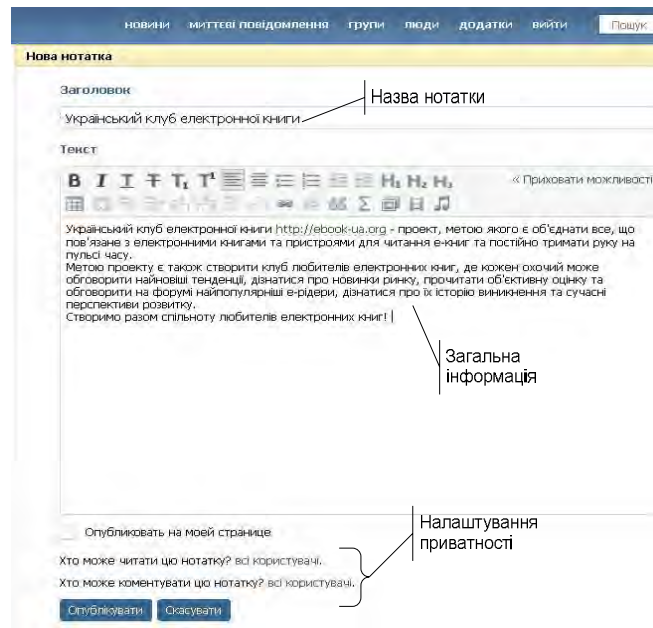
новини миттєві повідомлення групи люди додатки вийти Пошук

Нова нотатка

Заголовок

Український клуб електронної книги

Назва нотатки

Текст

B I T T Tx T¹ H₁ H₂ H₃

« Приховати можливості

Український клуб електронної книги http://ebook-ua.org - проект, метою якого є об'єднати все, що пов'язане з електронними книгами та пристроями для читання е-книг та постійно тримати руку на пульсі часу.
Метою проекту є також створити клуб любителів електронних книг, де кожен охочий може обговорити найновіші тенденції, дізнатися про новинки ринку, прочитати об'єктивну оцінку та обговорити на форумі найпопулярніші е-рідери, дізнатися про їх історію виникнення та сучасні перспективи розвитку.
Створимо разом спільноту любителів електронних книг!

Загальна інформація

Опубликовать на моей странице

Налаштування приватності

Хто може читати цю нотатку? всі користувачі.

Хто може коментувати цю нотатку? всі користувачі.

Опублікувати Скасувати